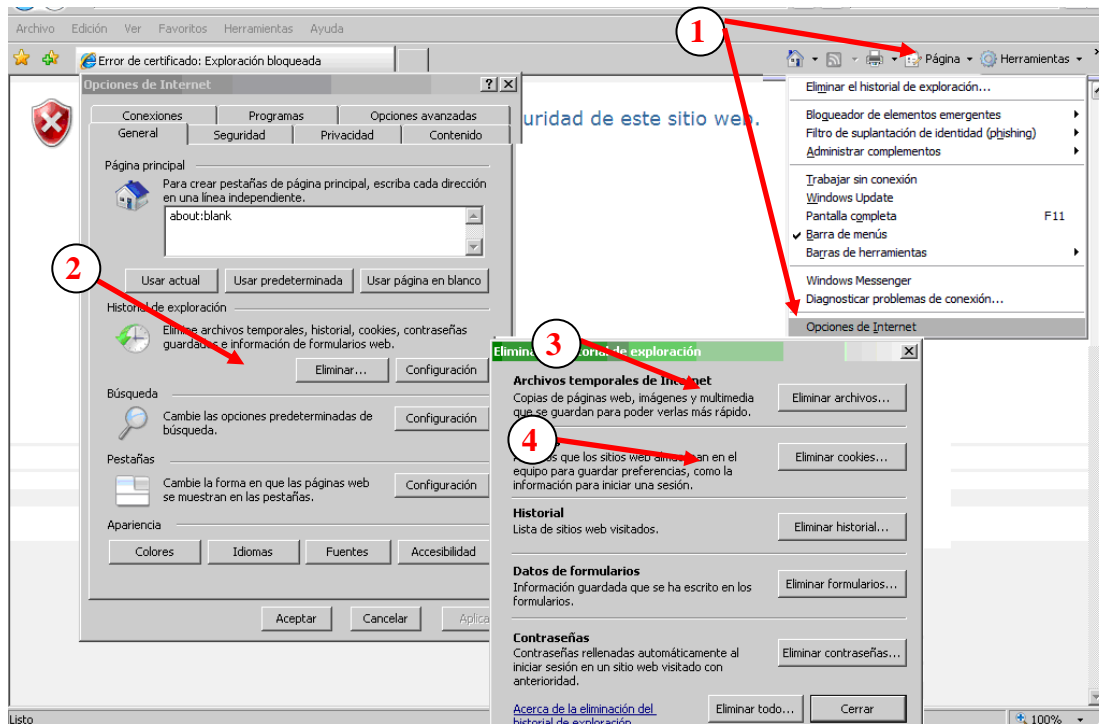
Archivo Edición Ver Favoritos Herramientas Ayuda

Error de certificado: Exploración bloqueada

Página Herramientas

1

Opciones de Internet

?

Conexiones Programas Opciones avanzadas
General Seguridad Privacidad Contenido

uridad de este sitio web.

Página principal

Para crear pestañas de página principal, escriba cada dirección en una línea independiente.

about:blank

Usar actual Usar predeterminada Usar página en blanco

2

Historial de exploración

Elimine archivos temporales, historial, cookies, contraseñas guardadas e información de formularios web.

Eliminar... Configuración

Búsqueda

Cambie las opciones predeterminadas de búsqueda.

Configuración

Pestañas

Cambie la forma en que las páginas web se muestran en las pestañas.

Configuración

Apariencia

Colores Idiomas Fuentes Accesibilidad

Aceptar Cancelar Aplica

Eliminar el historial de exploración...

Bloqueador de elementos emergentes
Filtro de suplantación de identidad (phishing)
Administrar complementos

Trabajar sin conexión
Windows Update
Pantalla completa F11
Barra de menús
Barras de herramientas

Windows Messenger
Diagnosticar problemas de conexión...

Opciones de Internet

Elimina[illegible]torial de exploración

3

Archivos temporales de Internet
Copias de páginas web, imágenes y multimedia que se guardan para poder verlas más rápido.

Eliminar archivos...

4

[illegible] que los sitios web alma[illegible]an en el equipo para guardar preferencias, como la información para iniciar una sesión.

Eliminar cookies...

Historial
Lista de sitios web visitados.

Eliminar historial...

Datos de formularios
Información guardada que se ha escrito en los formularios.

Eliminar formularios...

Contraseñas
Contraseñas rellenadas automáticamente al iniciar sesión en un sitio web visitado con anterioridad.

Eliminar contraseñas...

Acerca de la eliminación del historial de exploración

Eliminar todo... Cerrar

Listo

100%